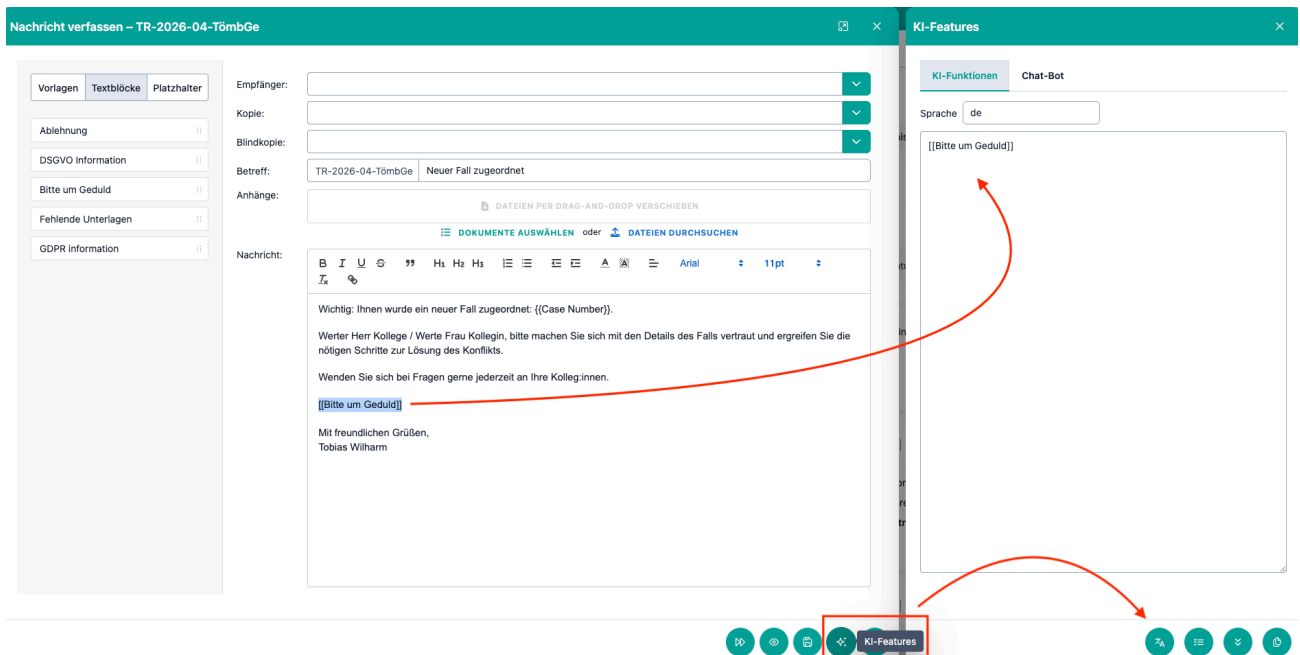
Nachricht verfassen – TR-2026-04-TömbGe

Vorlagen | Textblöcke | Platzhalter

Ablehnung
DSGVO Information
Bitte um Geduld
Fehlende Unterlagen
GDPR information

Empfänger:
Kopie:
Blindkopie:
Betreff: TR-2026-04-TömbGe | Neuer Fall zugeordnet
Anhänge:
DATEIEN PER DRAG-AND-DROP VERSCHIEBEN
DOKUMENTE AUSWÄHLEN oder DATEIEN DURCHSUCHEN

Nachricht:
B I U S 99 H1 H2 H3 Arial 11pt

Wichtig: Ihnen wurde ein neuer Fall zugeordnet: {{Case Number}}.

Werter Herr Kollege / Werte Frau Kollegin, bitte machen Sie sich mit den Details des Falls vertraut und ergreifen Sie die nötigen Schritte zur Lösung des Konflikts.

Wenden Sie sich bei Fragen gerne jederzeit an Ihre Kolleg:innen.

[[Bitte um Geduld]]

Mit freundlichen Grüßen,
Tobias Wilharm

KI-Features

KI-Features

KI-Funktionen | Chat-Bot

Sprache de

[[Bitte um Geduld]]